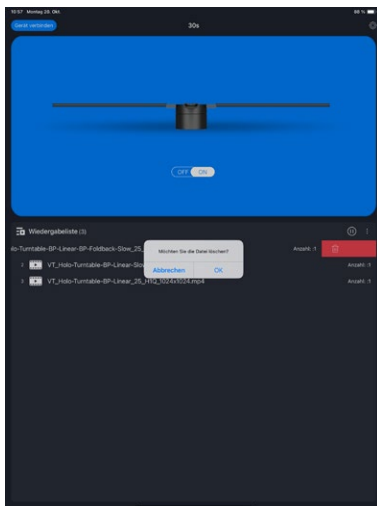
10:57 Montag 26. Okt.

88 %

Gerät verbinden

30s

OFF ON

Wiedergabeliste (3)

lo-Turntable-BP-Linear-BP-Foldback-Slow_25_

Anzahl :1

Möchten Sie die Datei löschen?

Abbrechen

OK

VT_Holo-Turntable-BP-Linear-Slo

Anzahl :1

VT_Holo-Turntable-BP-Linear_25_HTQ_1024x1024.mp4

Anzahl :1